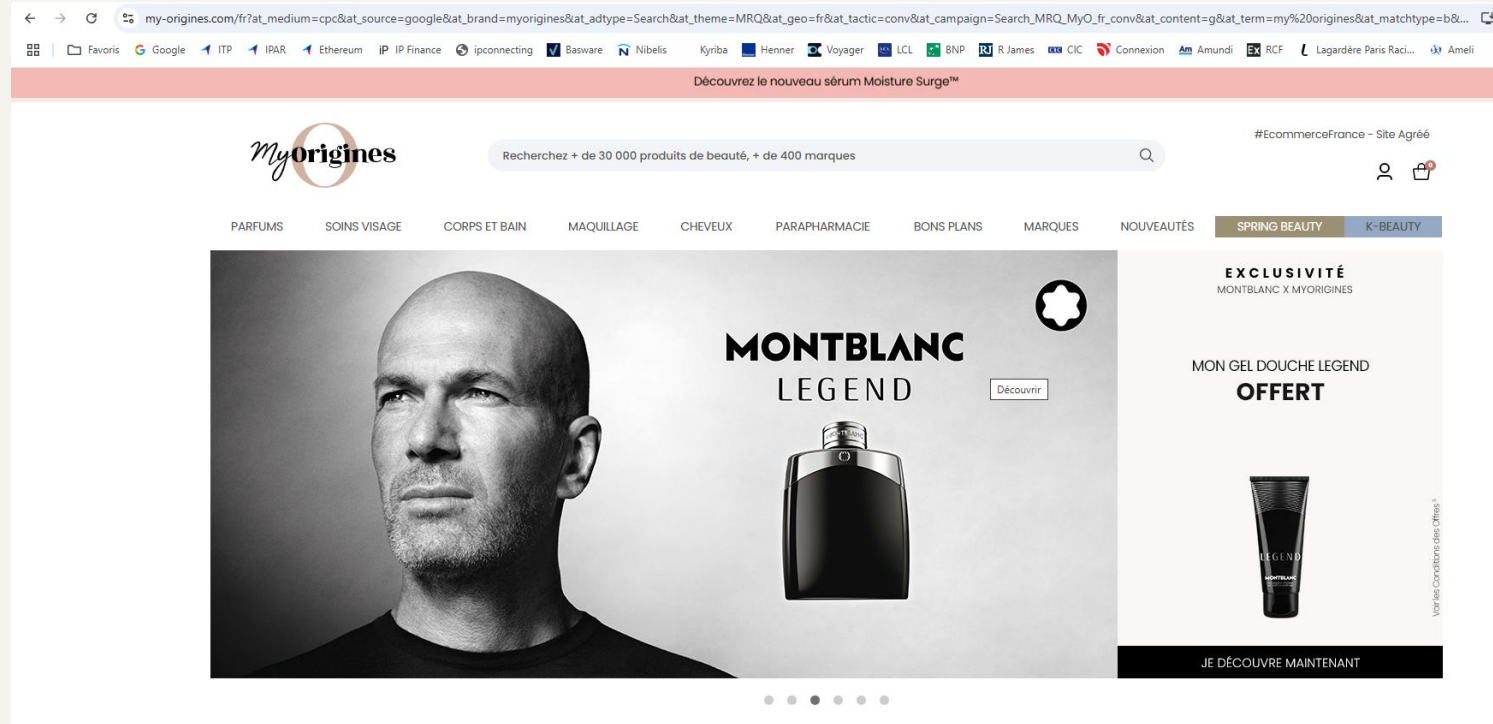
my-origines.com/fr?at_medium=cpc&at_source=google&at_brand=myorigines&at_adtype=Search&at_theme=MRQ&at_geo=fr&at_tactic=conv&at_campaign=Search_MRQ_MyO_fr_conv&at_content=g&at_term=my%20origines&at_matchtype=b&...

Favoris Google ITP IPAR Ethereum IP Finance ipconnecting Basware Nibelis Kyriba Henner Voyager LCL BNP R James CIC Connexion Amundi RCF Lagardère Paris Raci... Ameli

Découvrez le nouveau sérum Moisture Surge™

MyOrigines

Recherchez + de 30 000 produits de beauté, + de 400 marques

#EcommerceFrance - Site Agréé

0

PARFUMS SOINS VISAGE CORPS ET BAIN MAQUILLAGE CHEVEUX PARAPHARMACIE BONS PLANS MARQUES NOUVEAUTÉS SPRING BEAUTY K-BEAUTY

MONTBLANC
LEGEND

Découvrir

MONTBLANC

EXCLUSIVITÉ
MONTBLANC X MYORIGINES

MON GEL DOUCHE LEGEND
OFFERT

LEGEND
MONTBLANC

Voir les Conditions des Offres

JE DÉCOUVRE MAINTENANT